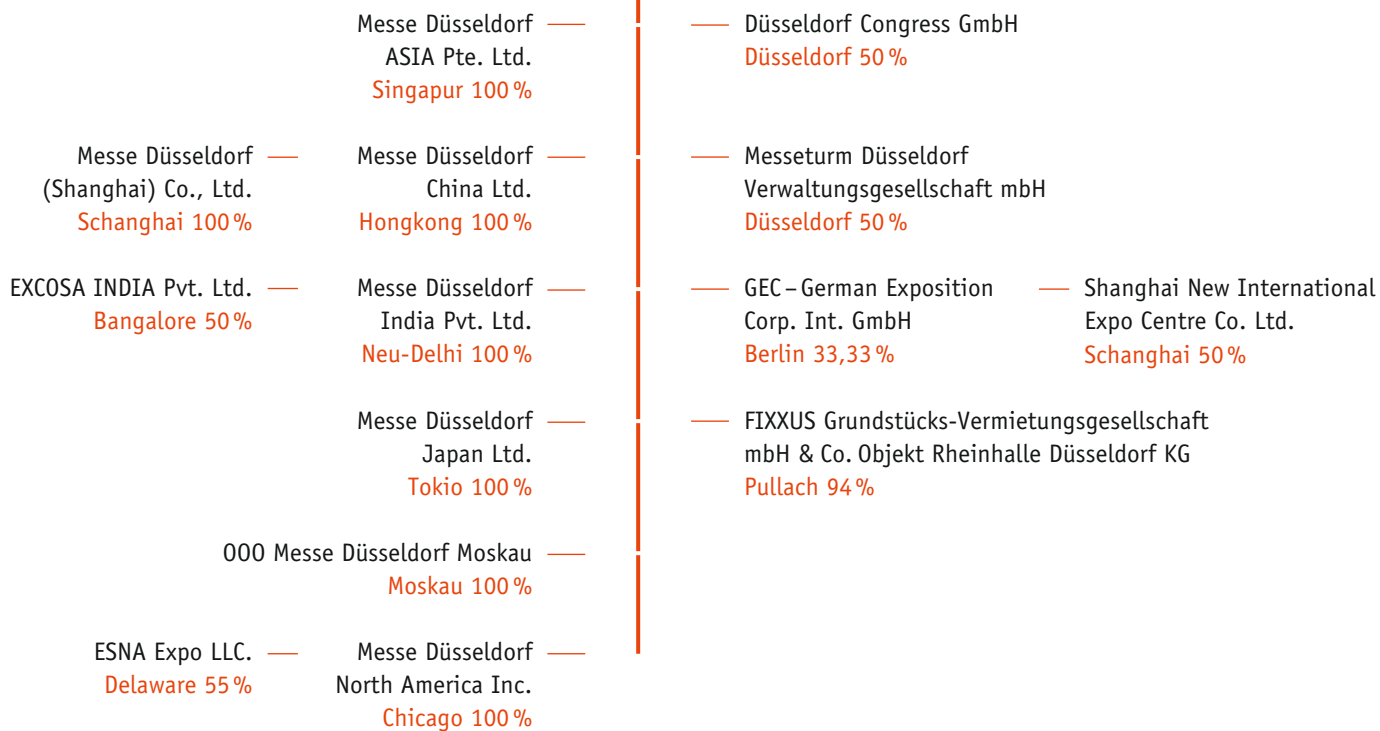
Messe Düsseldorf
ASIA Pte. Ltd.
Singapur 100 %

Messe Düsseldorf
(Shanghai) Co., Ltd.
Schanghai 100 %

Messe Düsseldorf
China Ltd.
Hongkong 100 %

EXCOSA INDIA Pvt. Ltd.
Bangalore 50 %

Messe Düsseldorf
India Pvt. Ltd.
Neu-Delhi 100 %

Messe Düsseldorf
Japan Ltd.
Tokio 100 %

OOO Messe Düsseldorf Moskau
Moskau 100 %

ESNA Expo LLC.
Delaware 55 %

Messe Düsseldorf
North America Inc.
Chicago 100 %

Düsseldorf Congress GmbH
Düsseldorf 50 %

Messeturm Düsseldorf
Verwaltungsgesellschaft mbH
Düsseldorf 50 %

GEC – German Exposition
Corp. Int. GmbH
Berlin 33,33 %

Shanghai New International
Expo Centre Co. Ltd.
Schanghai 50 %

FIXXUS Grundstücks-Vermietungsgesellschaft
mbH & Co. Objekt Rheinhalle Düsseldorf KG
Pullach 94 %